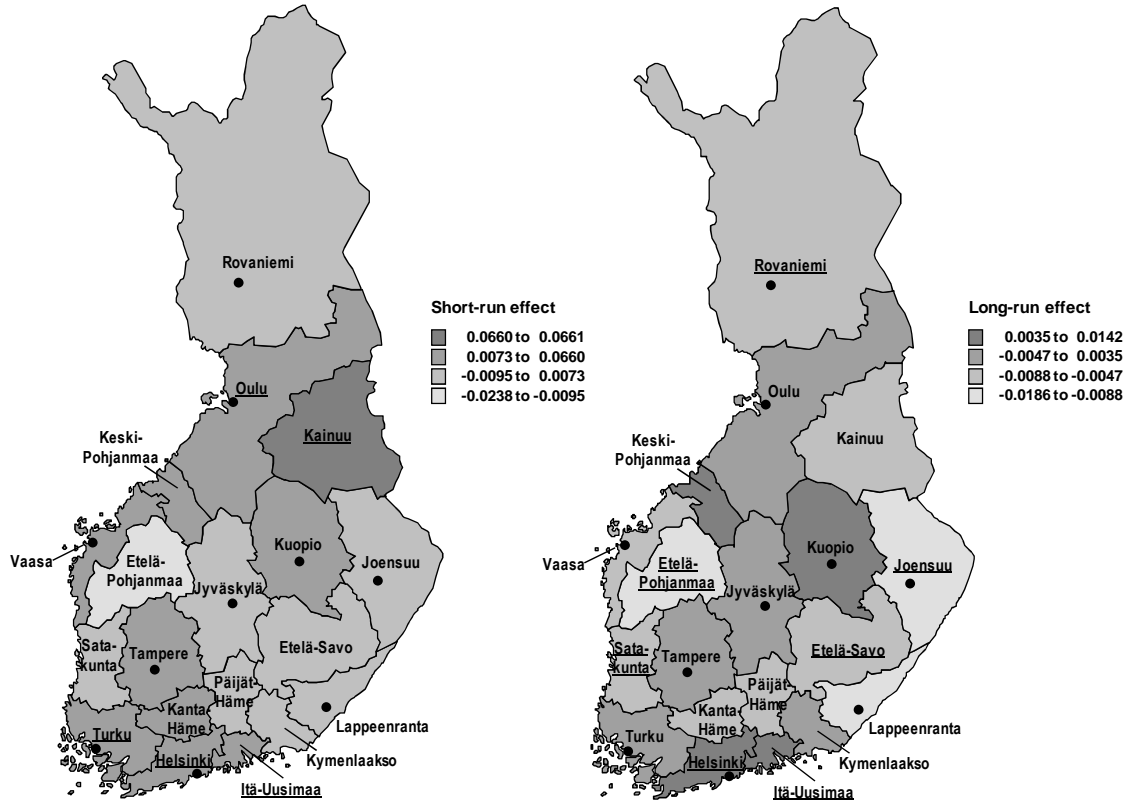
Rovaniemi

Short-run effect

0.0660 to 0.0661
0.0073 to 0.0660
-0.0095 to 0.0073
-0.0238 to -0.0095

Oulu
Kainuu
Keski-Pohjanmaa
Vaasa
Etelä-Pohjanmaa
Kuopio
Joensuu
Jyväskylä
Etelä-Savo
Sata-kunta
Tampere
Päijät-Häme
Kanta Häme
Lappeenranta
Turku
Helsinki
Kymenlaakso
Itä-Uusimaa

Rovaniemi

Long-run effect

0.0035 to 0.0142
-0.0047 to 0.0035
-0.0088 to -0.0047
-0.0186 to -0.0088

Oulu
Kainuu
Keski-Pohjanmaa
Vaasa
Etelä-Pohjanmaa
Kuopio
Joensuu
Jyväskylä
Etelä-Savo
Sata-kunta
Tampere
Päijät-Häme
Kanta Häme
Lappeenranta
Turku
Helsinki
Kymenlaakso
Itä-Uusimaa